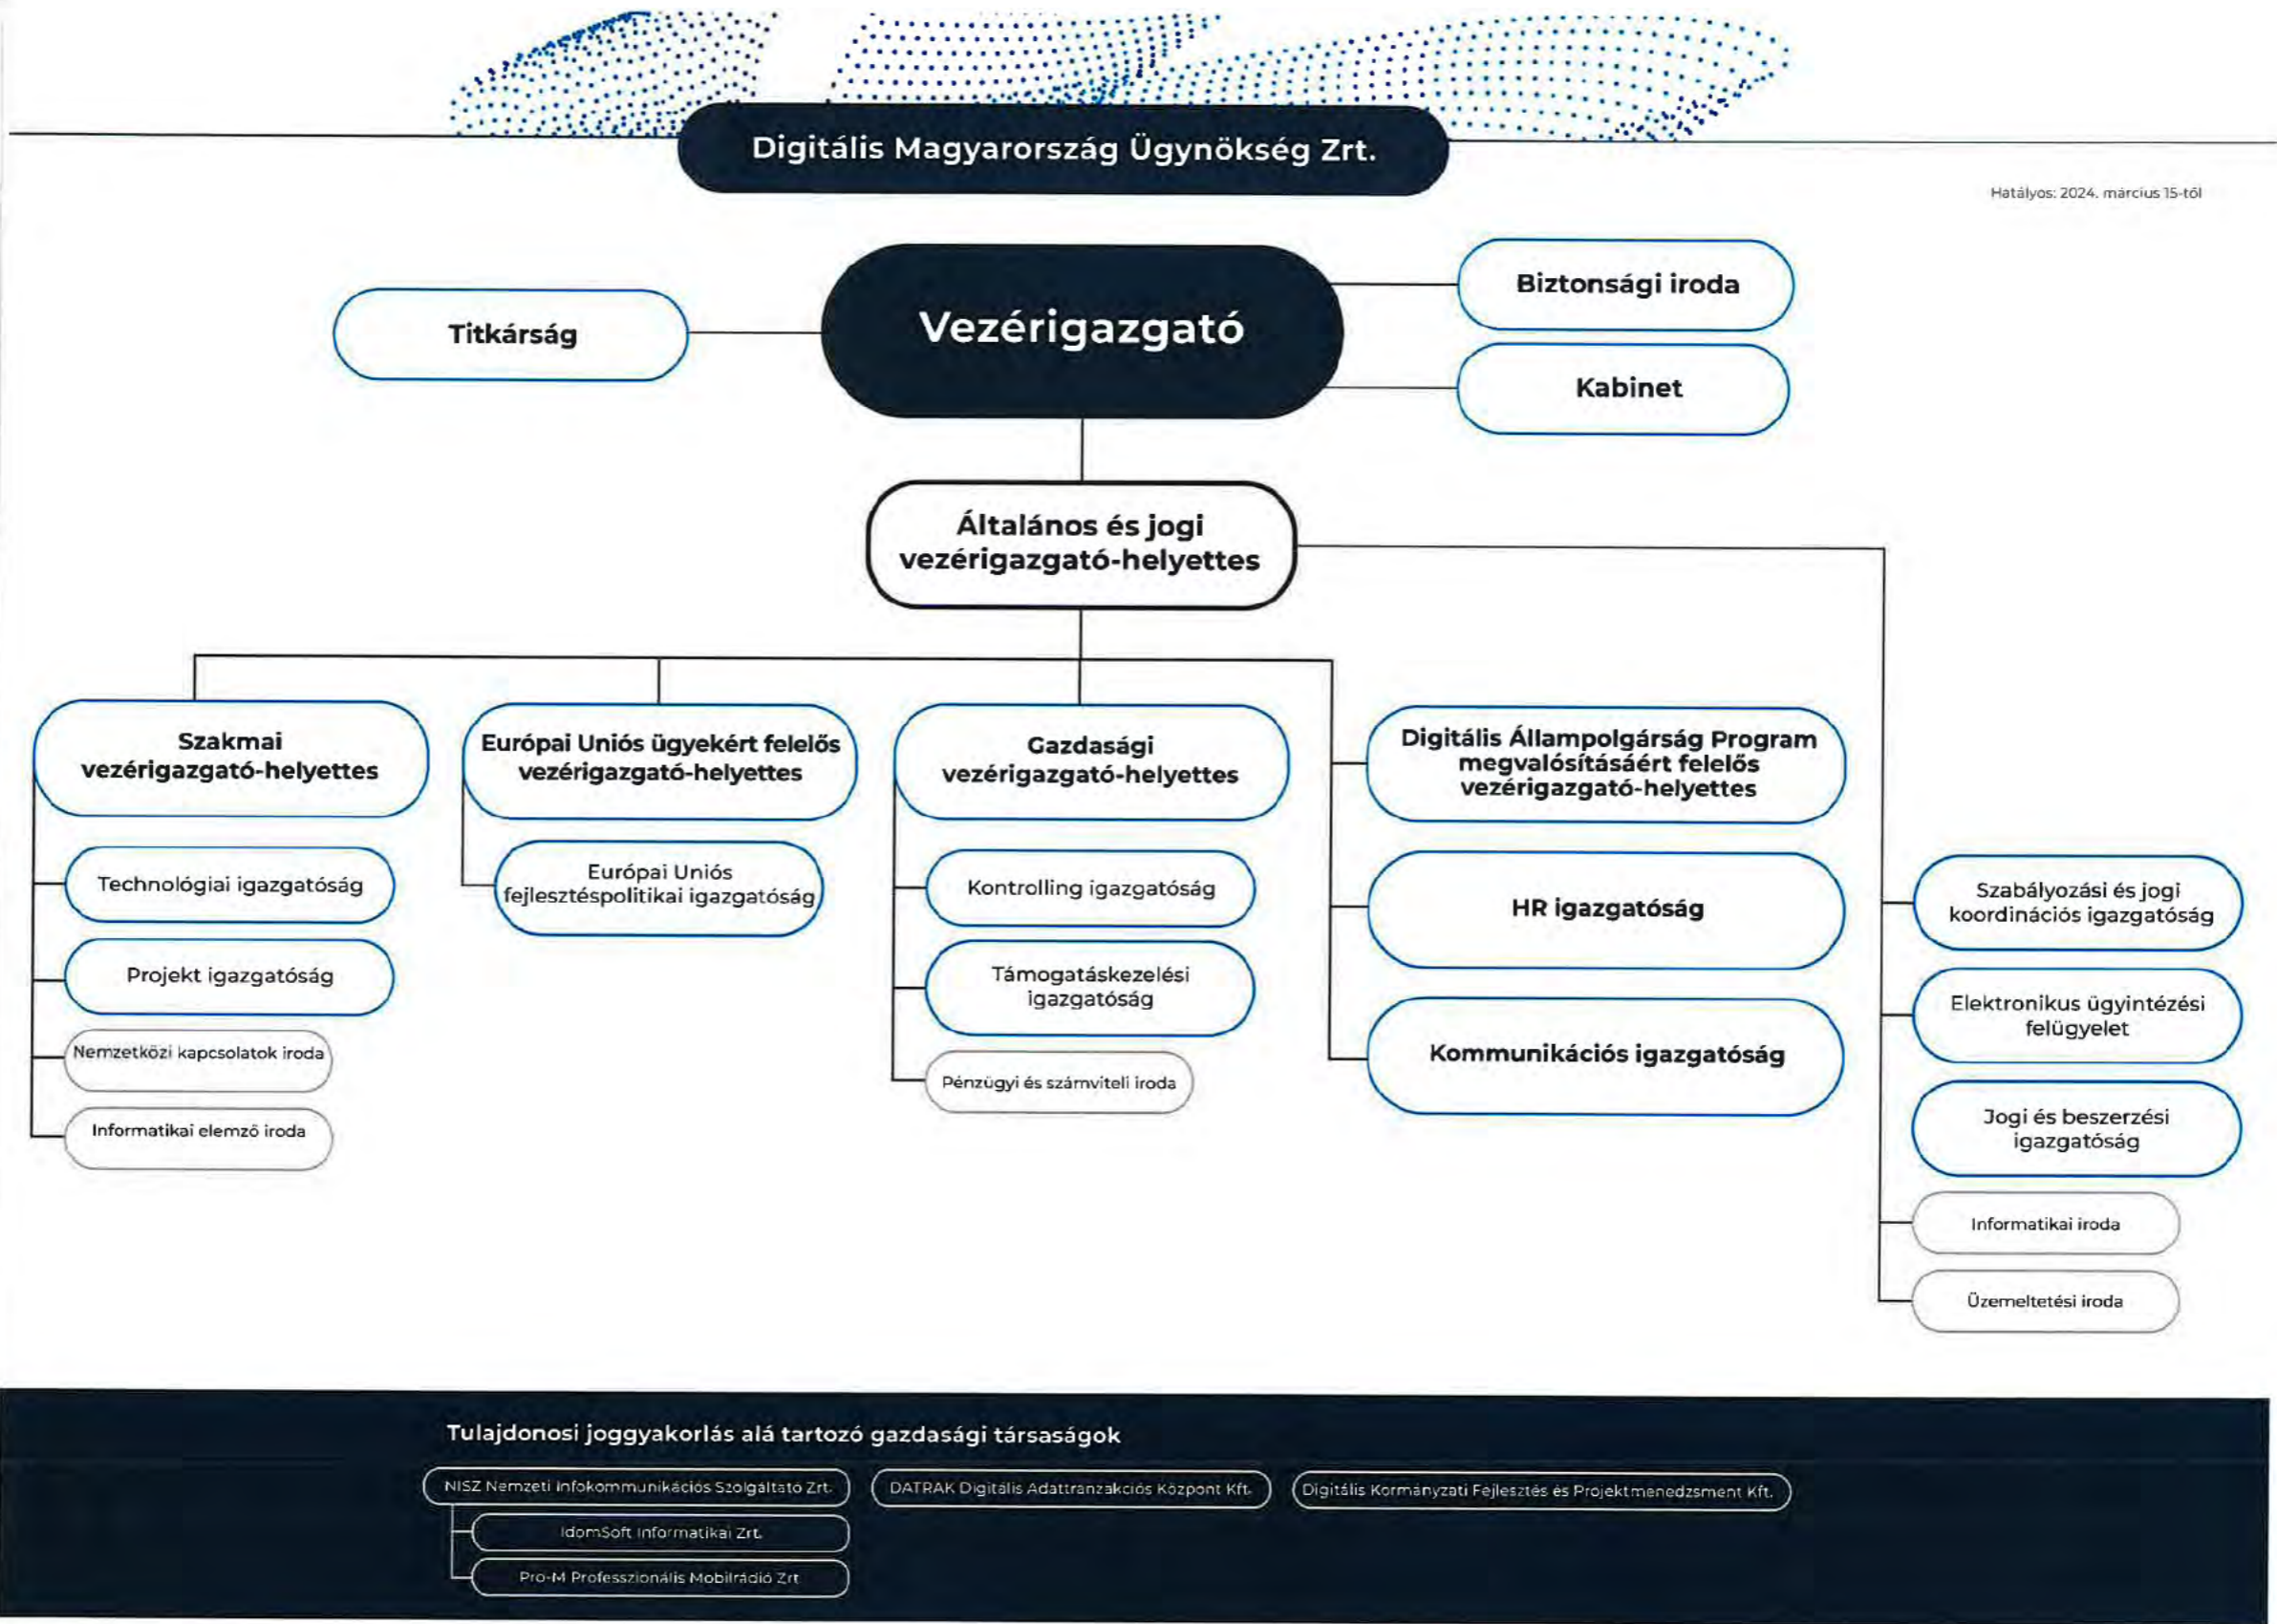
Digitális Magyarország Ügynökség Zrt.

Hatályos: 2024. március 15-től

Titkárság

Vezérigazgató

Biztonsági iroda

Kabinet

Általános és jogi vezérigazgató-helyettes

Szakmai vezérigazgató-helyettes

Technológiai igazgatóság

Projekt igazgatóság

Nemzetközi kapcsolatok iroda

Informatikai elemző iroda

Európai Uniós ügyekért felelős vezérigazgató-helyettes

Európai Uniós fejlesztéspolitikai igazgatóság

Gazdasági vezérigazgató-helyettes

Kontrolling igazgatóság

Támogatáskezelési igazgatóság

Pénzügyi és számviteli iroda

Digitális Állampolgárság Program megvalósításáért felelős vezérigazgató-helyettes

HR igazgatóság

Kommunikációs igazgatóság

Szabályozási és jogi koordinációs igazgatóság

Elektronikus ügyintézési felügyelet

Jogi és beszerzési igazgatóság

Informatikai iroda

Üzemeltetési iroda

Tulajdonosi joggyakorlás alá tartozó gazdasági társaságok

NISZ Nemzeti Infokommunikációs Szolgáltató Zrt.

IdomSoft Informatikai Zrt.

Pro-M Professzionális Mobilrádió Zrt

DATRAK Digitális Adattranzakciós Központ Kft.

Digitális Kormányzati Fejlesztés és Projektmenedzsment Kft.